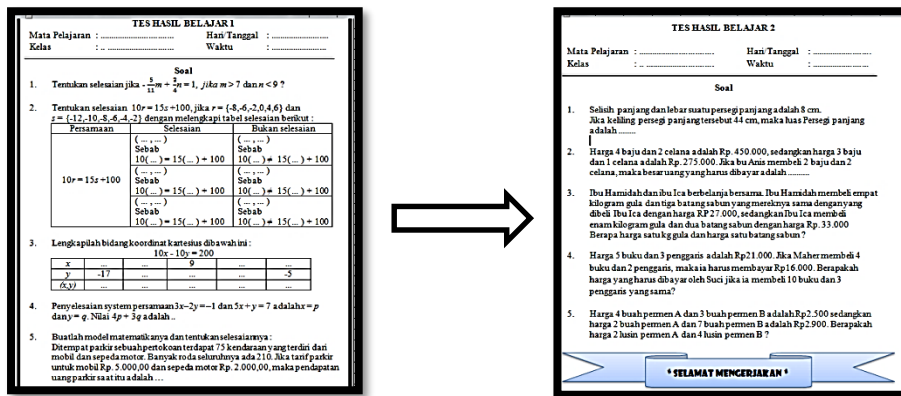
TES HASIL BELAJAR 1

Mata Pelajaran : ..................................... Hari/Tanggal : ........................
Kelas : ..................................... Waktu : ........................

Soal

1. Tentukan selesaian jika $-\frac{5}{11}m + \frac{3}{4}n = 1$, jika $m > 7$ dan $n < 9$ ?

2. Tentukan selesaian $10r = 15s + 100$, jika $r = \{-8,-6,-2,0,4,6\}$ dan $s = \{-12,-10,-8,-6,-4,-2\}$ dengan melengkapi tabel selesaian berikut :

| Persamaan | Selesaian | Bukan selesaian |
|---|---|---|
| $10r = 15s + 100$ | ( ... , ... ) Sebab 10( ... ) = 15( ... ) + 100 | ( ... , ... ) Sebab 10( ... ) ≠ 15( ... ) + 100 |
| | ( ... , ... ) Sebab 10( ... ) = 15( ... ) + 100 | ( ... , ... ) Sebab 10( ... ) ≠ 15( ... ) + 100 |
| | ( ... , ... ) Sebab 10( ... ) = 15( ... ) + 100 | ( ... , ... ) Sebab 10( ... ) ≠ 15( ... ) + 100 |

3. Lengkapilah bidang koordinat kartesius dibawah ini :
$10x - 10y = 200$

| x | ... | ... | 9 | ... | ... |
|---|---|---|---|---|---|
| y | -17 | ... | ... | ... | -5 |
| (x,y) | ... | ... | ... | ... | ... |

4. Penyelesaian system persamaan $3x-2y = -1$ dan $5x + y = 7$ adalah $x = p$ dan $y = q$. Nilai $4p + 3q$ adalah ..

5. Buatlah model matematikanya dan tentukan selesaiannya :
Ditempat parkir sebuah pertokoan terdapat 75 kendaraan yang terdiri dari mobil dan sepeda motor. Banyak roda seluruhnya ada 210. Jika tarif parkir untuk mobil Rp. 5.000,00 dan sepeda motor Rp. 2.000,00, maka pendapatan uang parkir saat itu adalah ...

TES HASIL BELAJAR 2

Mata Pelajaran : ..................................... Hari/Tanggal : ........................
Kelas : ..................................... Waktu : ........................

Soal

1. Selisih panjang dan lebar suatu persegi panjang adalah 8 cm. Jika keliling persegi panjang tersebut 44 cm, maka luas Persegi panjang adalah .........

2. Harga 4 baju dan 2 celana adalah Rp. 450.000, sedangkan harga 3 baju dan 1 celana adalah Rp. 275.000. Jika bu Anis membeli 2 baju dan 2 celana, maka besar uang yang harus dibayar adalah ..........

3. Ibu Hamidah dan ibu Ica berbelanja bersama. Ibu Hamidah membeli empat kilogram gula dan tiga batang sabun yang mereknya sama dengan yang dibeli Ibu Ica dengan harga RP 27.000, sedangkan Ibu Ica membeli enam kilogram gula dan dua batang sabun dengan harga Rp. 33.000 Berapa harga satu kg gula dan harga satu batang sabun?

4. Harga 5 buku dan 3 penggaris adalah Rp21.000. Jika Maher membeli 4 buku dan 2 penggaris, maka ia harus membayar Rp16.000. Berapakah harga yang harus dibayar oleh Suci jika ia membeli 10 buku dan 3 penggaris yang sama?

5. Harga 4 buah permen A dan 3 buah permen B adalah Rp2.500 sedangkan harga 2 buah permen A dan 7 buah permen B adalah Rp2.900. Berapakah harga 2 lusin permen A dan 4 lusin permen B ?

* SELAMAT MENGERJAKAN *